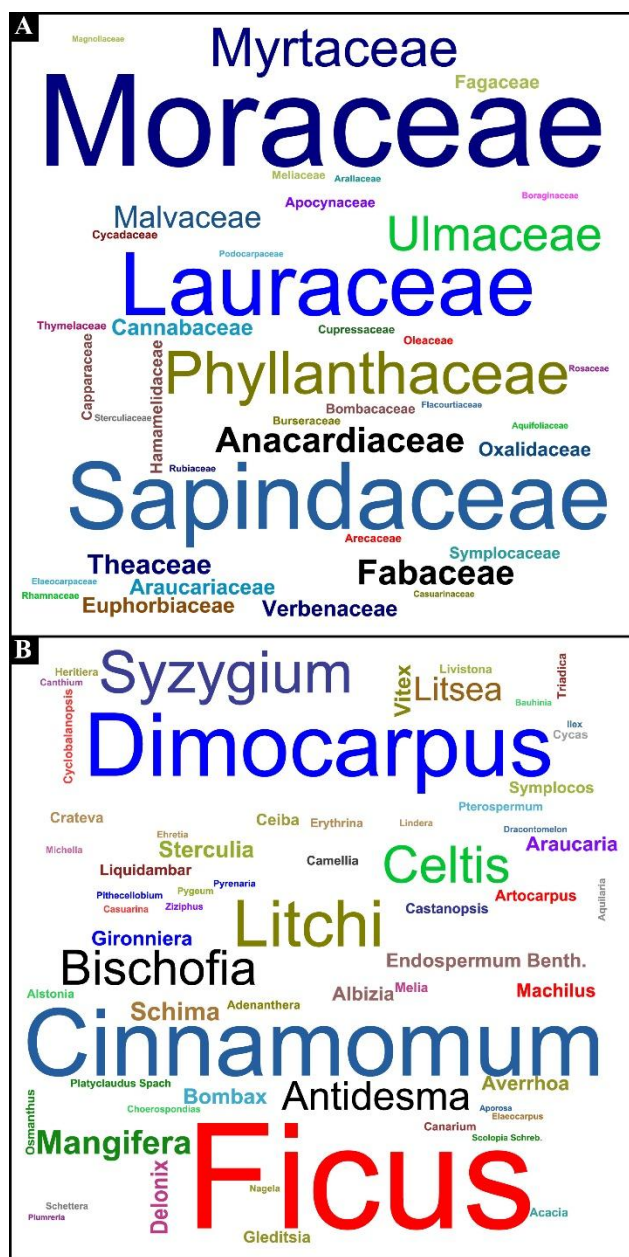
A

Magnoliaceae
Myrtaceae
Fagaceae
Moraceae
Meliaceae Araliaceae
Boraginaceae
Apocynaceae
Malvaceae
Cycadaceae
Ulmaceae
Podocarpaceae
Lauraceae
Thymelaeaceae
Cannabaceae
Cupressaceae
Oleaceae
Capparaceae
Hamamelidaceae
Phyllanthaceae
Rosaceae
Sterculiaceae
Bombacaceae
Flacourtiaceae
Burseraceae
Aquifoliaceae
Anacardiaceae
Oxalidaceae
Rubiaceae
Sapindaceae
Arecaceae
Symplocaceae
Theaceae
Elaeocarpaceae
Araucariaceae
Fabaceae
Rhamnaceae
Casuarinaceae
Euphorbiaceae
Verbenaceae

B

Heritiera
Canthium
Syzygium
Vitex
Livistona
Litsea
Triadica
Bauhinia
Cyclobalanopsis
Dimocarpus
Ilex
Cycas
Symplocos
Pterospermum
Crateva
Ceiba
Erythrina
Lindera
Dracontomelon
Ehretia
Michelia
Sterculia
Celtis
Araucaria
Liquidambar
Camellia
Pyrenaria
Pithecellobium
Pygeum
Artocarpus
Casuarina
Ziziphus
Castanopsis
Aquilaria
Litchi
Gironniera
Bischofia
Endospermum Benth.
Alstonia
Melia
Albizia
Machilus
Schima
Adenanthera
Cinnamomum
Platycladus Spach
Averrhoa
Osmanthus
Bombax
Antidesma
Choerospondias
Aporosa
Elaeocarpus
Mangifera
Canarium
Scolopia Schreb.
Ficus
Delonix
Schettera
Nagela
Plumreria
Acacia
Gleditsia